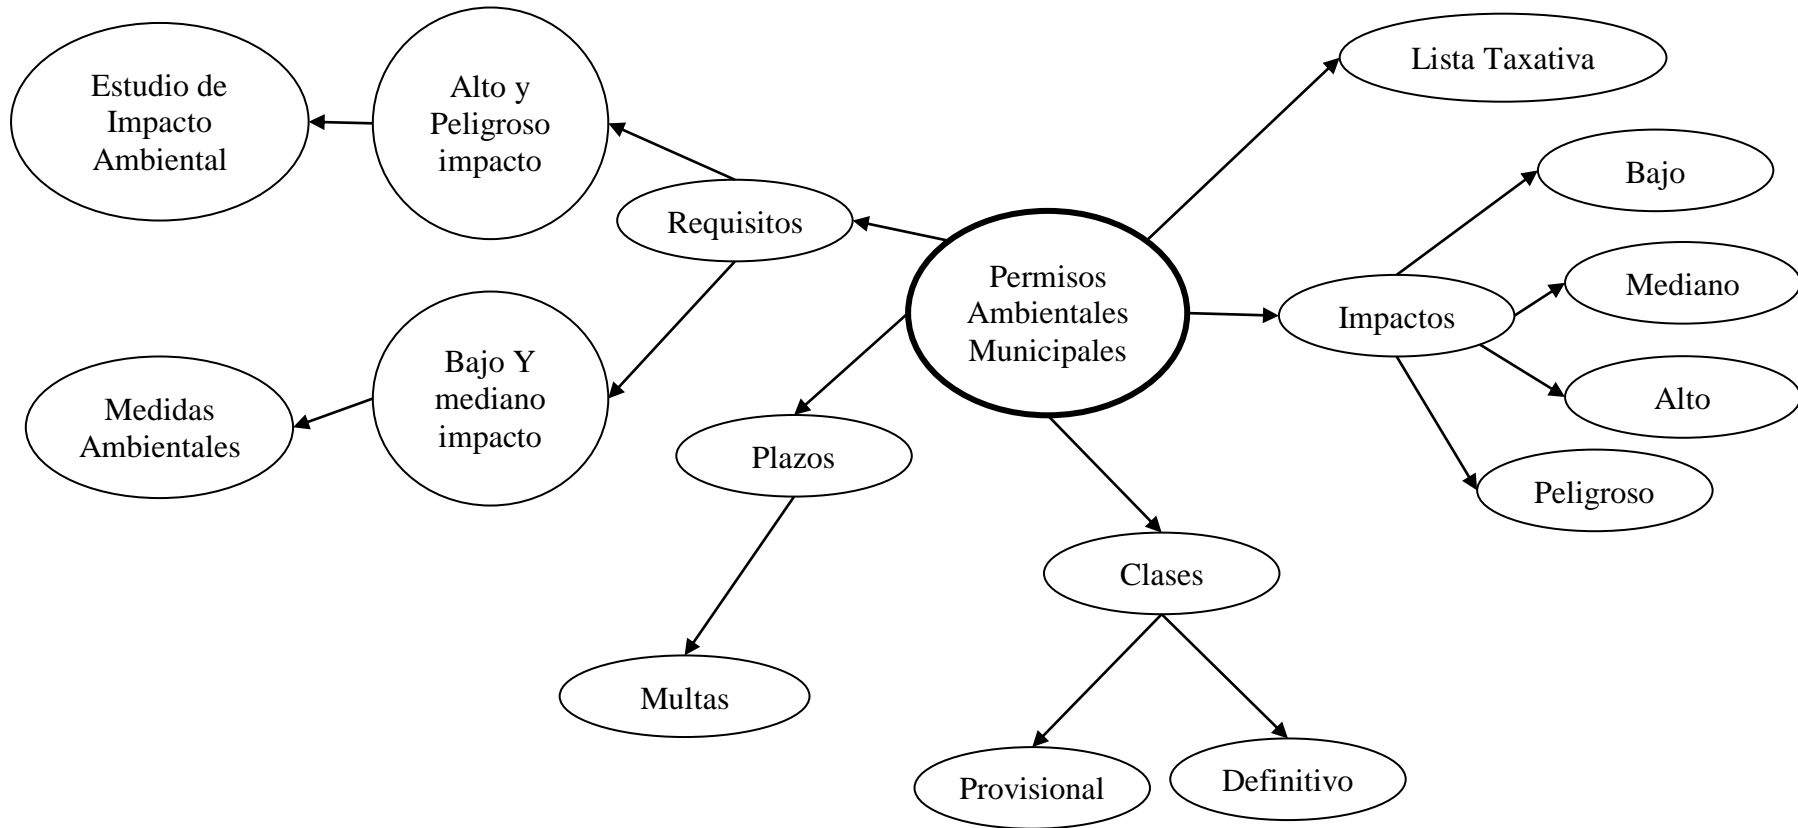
Permisos Ambientales Municipales

Requisitos

Alto y Peligroso impacto

Estudio de Impacto Ambiental

Bajo Y mediano impacto

Medidas Ambientales

Plazos

Multas

Clases

Provisional

Definitivo

Lista Taxativa

Impactos

Bajo

Mediano

Alto

Peligroso